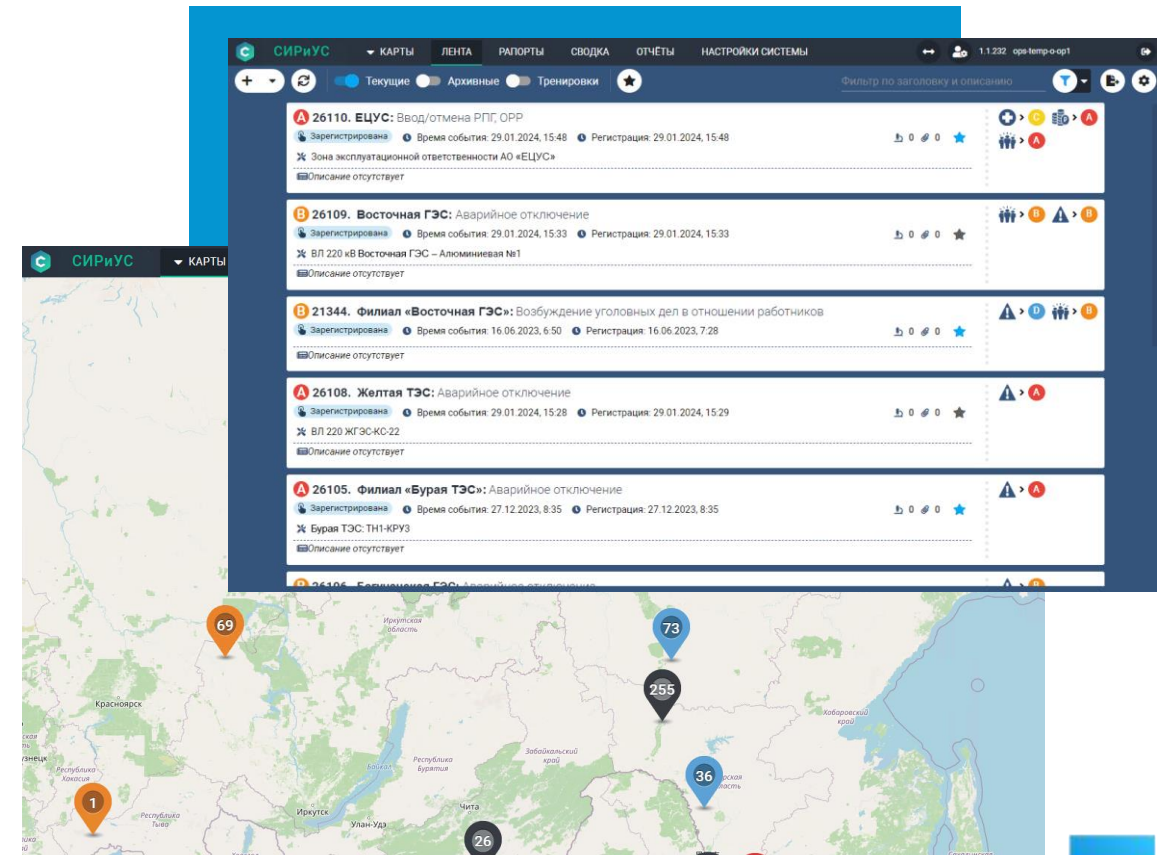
СИРиУС КАРТЫ ЛЕНТА РАПОРТЫ СВОДКА ОТЧЁТЫ НАСТРОЙКИ СИСТЕМЫ 1.1.232 ops-temp-o-op1

+ Текущие Архивные Тренировки Фильтр по заголовку и описанию

A 26110. ЕЦУС: Ввод/отмена РПГ, ОРР
Зарегистрирована Время события: 29.01.2024, 15:48 Регистрация: 29.01.2024, 15:48 0 0
Зона эксплуатационной ответственности АО «ЕЦУС»
Описание отсутствует

B 26109. Восточная ГЭС: Аварийное отключение
Зарегистрирована Время события: 29.01.2024, 15:33 Регистрация: 29.01.2024, 15:33 0 0
ВЛ 220 кВ Восточная ГЭС – Алюминиевая №1
Описание отсутствует

B 21344. Филиал «Восточная ГЭС»: Возбуждение уголовных дел в отношении работников
Зарегистрирована Время события: 16.06.2023, 6:50 Регистрация: 16.06.2023, 7:28 0 0
Описание отсутствует

A 26108. Желтая ТЭС: Аварийное отключение
Зарегистрирована Время события: 29.01.2024, 15:28 Регистрация: 29.01.2024, 15:29 0 0
ВЛ 220 ЖГЭС-КС-22
Описание отсутствует

A 26105. Филиал «Бурая ТЭС»: Аварийное отключение
Зарегистрирована Время события: 27.12.2023, 8:35 Регистрация: 27.12.2023, 8:35 0 0
Бурая ТЭС: ТН1-КРУ3
Описание отсутствует

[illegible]

СИРиУС КАРТЫ

69 73 255 36 1 26
Иркутская область
Красноярск
Республика Хакасия
Республика Тыва
Республика Бурятия
Забайкальский край
Хабаровский край
Иркутск
Улан-Удэ
Чита
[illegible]